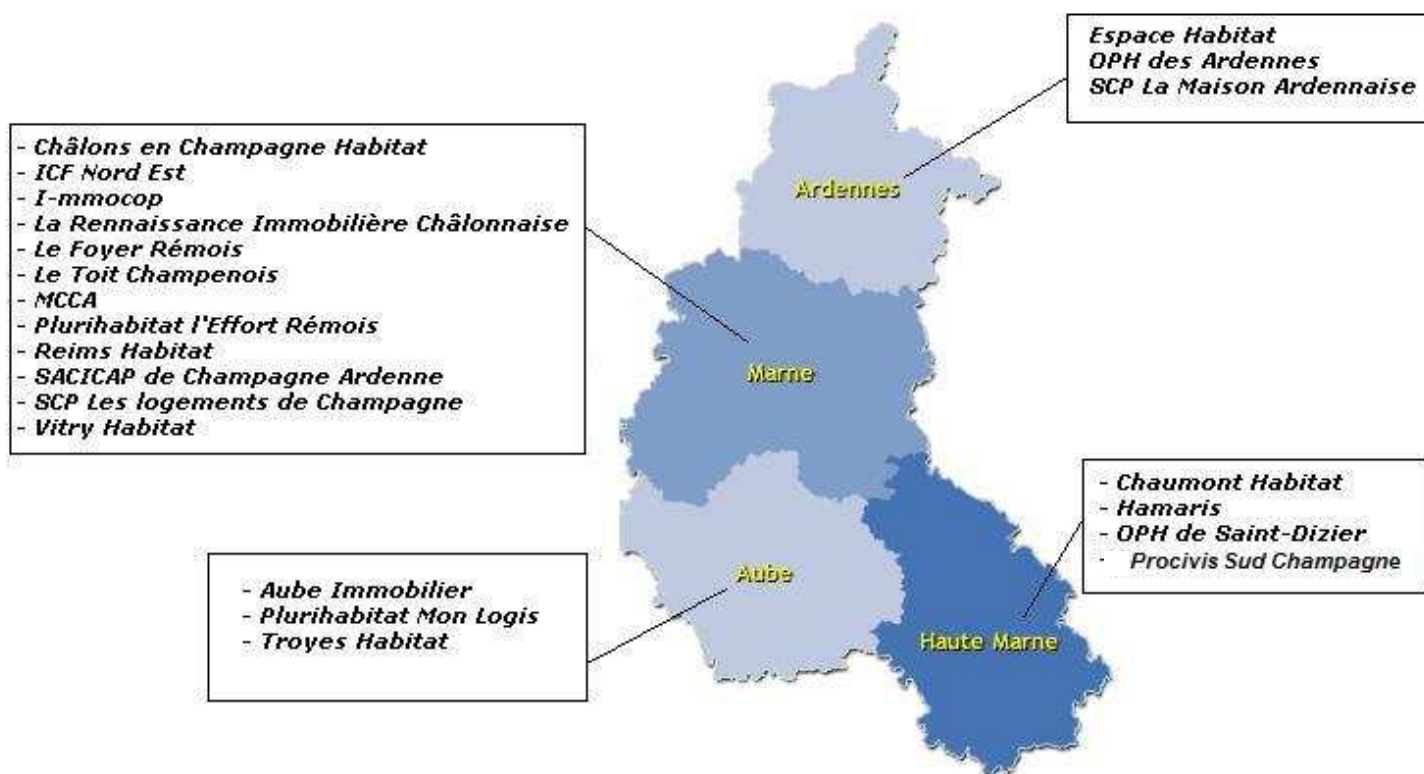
Espace Habitat
OPH des Ardennes
SCP La Maison Ardennaise

- Châlons en Champagne Habitat
- ICF Nord Est
- I-mmocop
- La Rennaissance Immobilière Châlonnaise
- Le Foyer Rémois
- Le Toit Champenois
- MCCA
- Plurihabitat l'Effort Rémois
- Reims Habitat
- SACICAP de Champagne Ardenne
- SCP Les logements de Champagne
- Vitry Habitat

Ardennes

Marne

- Chaumont Habitat
- Hamaris
- OPH de Saint-Dizier
- Procivis Sud Champagne

- Aube Immobilier
- Plurihabitat Mon Logis
- Troyes Habitat

Aube

Haute Marne